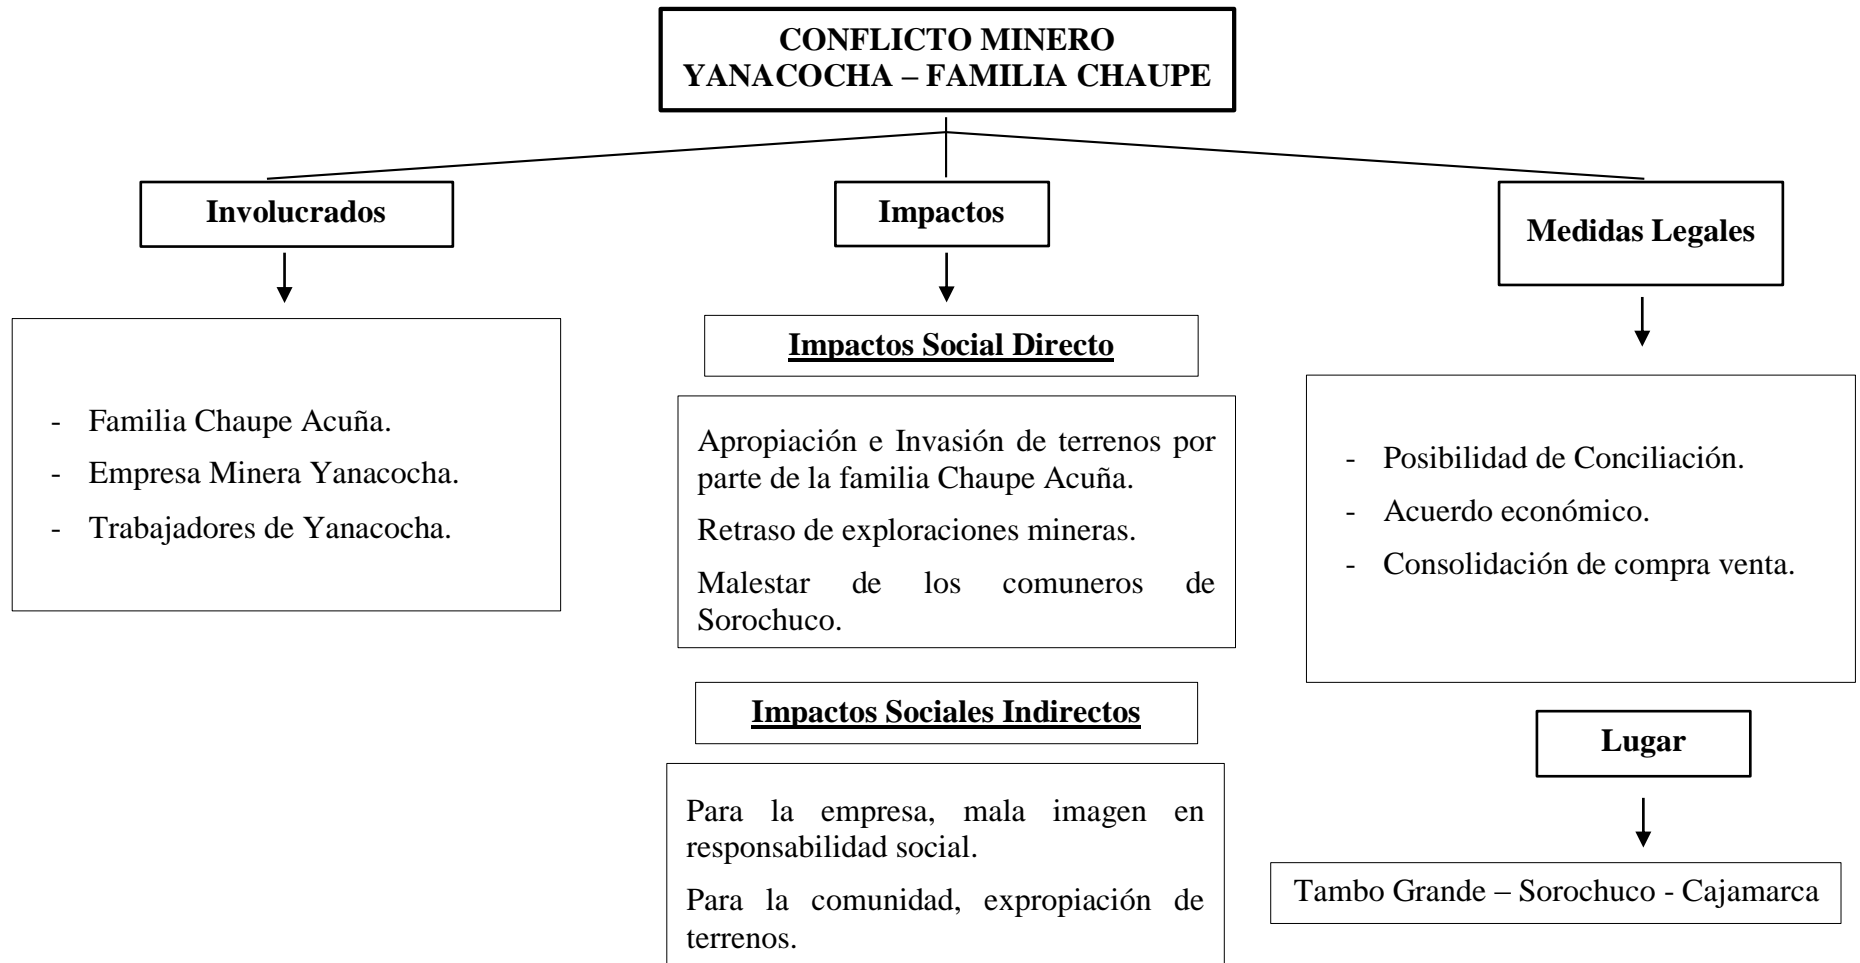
CONFLICTO MINERO
YANACOCHA – FAMILIA CHAUPE

Involucrados

- Familia Chaupe Acuña.
- Empresa Minera Yanacocha.
- Trabajadores de Yanacocha.

Impactos

Impactos Social Directo

Apropiación e Invasión de terrenos por parte de la familia Chaupe Acuña.

Retraso de exploraciones mineras.

Malestar de los comuneros de Sorochuco.

Impactos Sociales Indirectos

Para la empresa, mala imagen en responsabilidad social.

Para la comunidad, expropiación de terrenos.

Medidas Legales

- Posibilidad de Conciliación.
- Acuerdo económico.
- Consolidación de compra venta.

Lugar

Tambo Grande – Sorochuco - Cajamarca